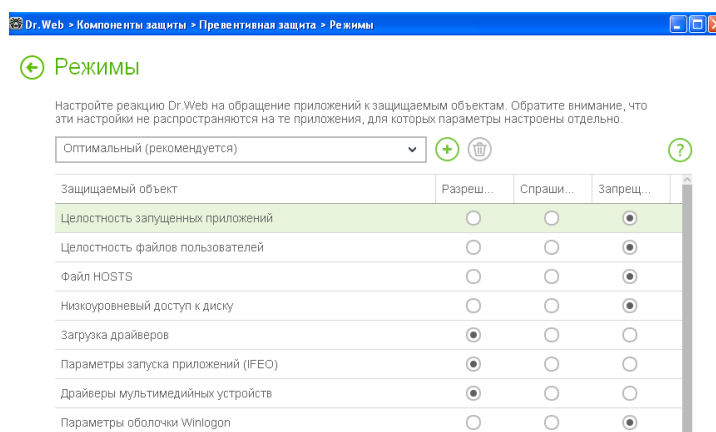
Dr.Web > Компоненты защиты > Превентивная защита > Режимы

Режимы

Настройте реакцию Dr.Web на обращение приложений к защищаемым объектам. Обратите внимание, что эти настройки не распространяются на те приложения, для которых параметры настроены отдельно.

Оптимальный (рекомендуется)

| Защищаемый объект | Разреш... | Спраши... | Запрещ... |
|---|---|---|---|
| Целостность запущенных приложений | ○ | ○ | ◉ |
| Целостность файлов пользователей | ○ | ○ | ◉ |
| Файл HOSTS | ○ | ○ | ◉ |
| Низкоуровневый доступ к диску | ○ | ○ | ◉ |
| Загрузка драйверов | ◉ | ○ | ○ |
| Параметры запуска приложений (IFEO) | ◉ | ○ | ○ |
| Драйверы мультимедийных устройств | ◉ | ○ | ○ |
| Параметры оболочки Winlogon | ○ | ○ | ◉ |